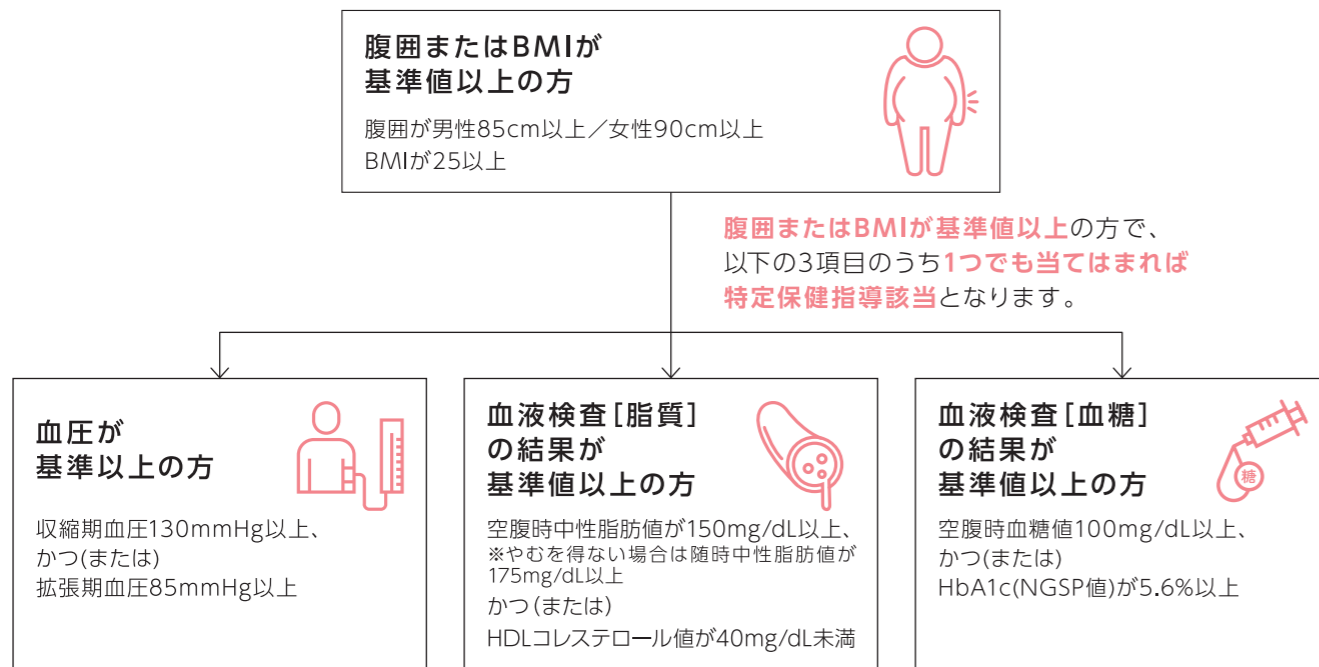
腹囲またはBMIが
基準値以上の方

腹囲が男性85cm以上／女性90cm以上
BMIが25以上

腹囲またはBMIが基準値以上の方で、
以下の3項目のうち1つでも当てはまれば
特定保健指導該当となります。

血圧が
基準以上の方

収縮期血圧130mmHg以上、
かつ(または)
拡張期血圧85mmHg以上

血液検査［脂質］
の結果が
基準値以上の方

空腹時中性脂肪値が150mg/dL以上、
※やむを得ない場合は随時中性脂肪値が175mg/dL以上
かつ（または）
HDLコレステロール値が40mg/dL未満

血液検査［血糖］
の結果が
基準値以上の方

糖

空腹時血糖値100mg/dL以上、
かつ(または)
HbA1c(NGSP値)が5.6%以上